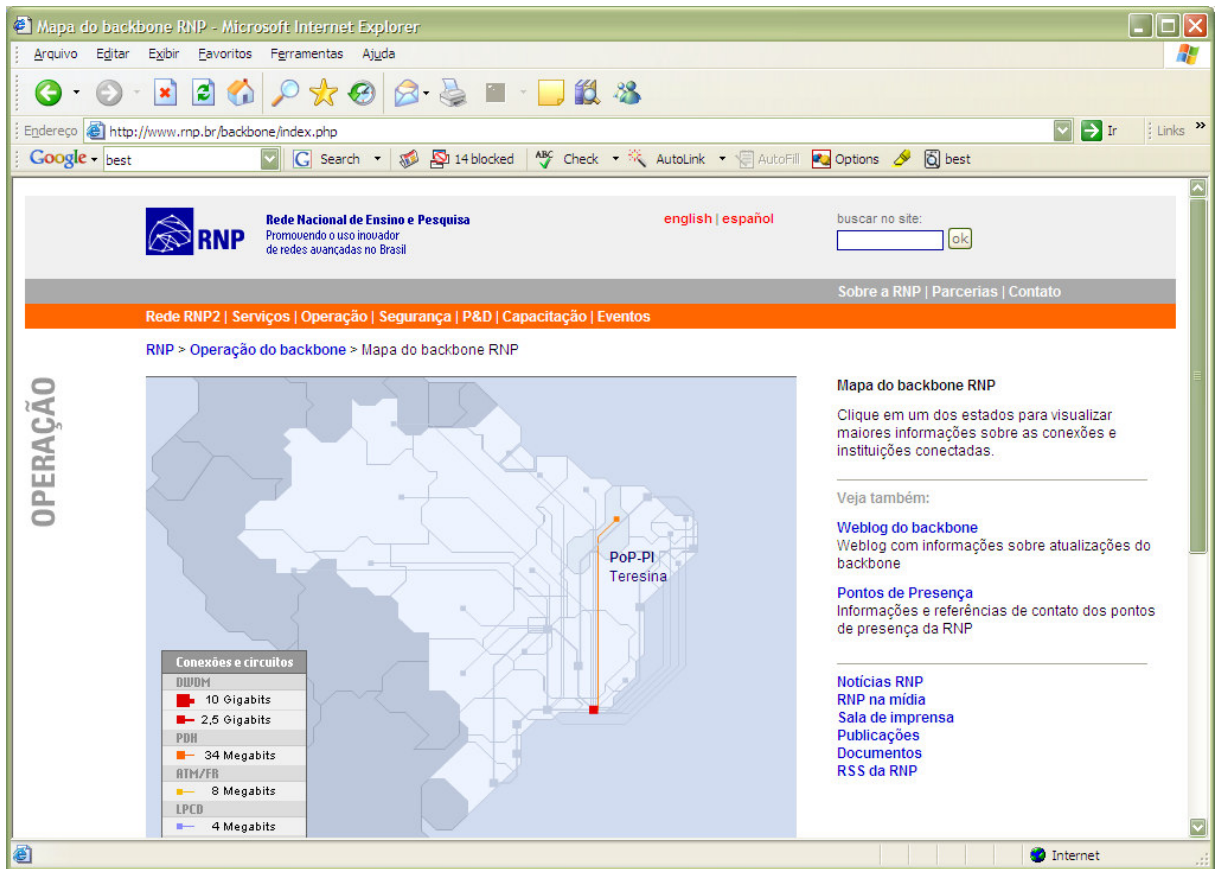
Mapa do backbone RNP - Microsoft Internet Explorer

Arquivo Editar Exibir Favoritos Ferramentas Ajuda

Endereço http://www.rnp.br/backbone/index.php Ir Links

Google best Search 14 blocked Check AutoLink AutoFill Options best

RNP Rede Nacional de Ensino e Pesquisa
Promovendo o uso inovador de redes avançadas no Brasil

english | español

buscar no site:
ok

Sobre a RNP | Parcerias | Contato

Rede RNP2 | Serviços | Operação | Segurança | P&D | Capacitação | Eventos

RNP > Operação do backbone > Mapa do backbone RNP

OPERAÇÃO

PoP-PI
Teresina

Conexões e circuitos
DWDM
10 Gigabits
2,5 Gigabits
PDH
34 Megabits
ATM/FR
8 Megabits
LPCD
4 Megabits

Mapa do backbone RNP

Clique em um dos estados para visualizar maiores informações sobre as conexões e instituições conectadas.

Veja também:

Weblog do backbone
Weblog com informações sobre atualizações do backbone

Pontos de Presença
Informações e referências de contato dos pontos de presença da RNP

Notícias RNP
RNP na mídia
Sala de imprensa
Publicações
Documentos
RSS da RNP

Internet